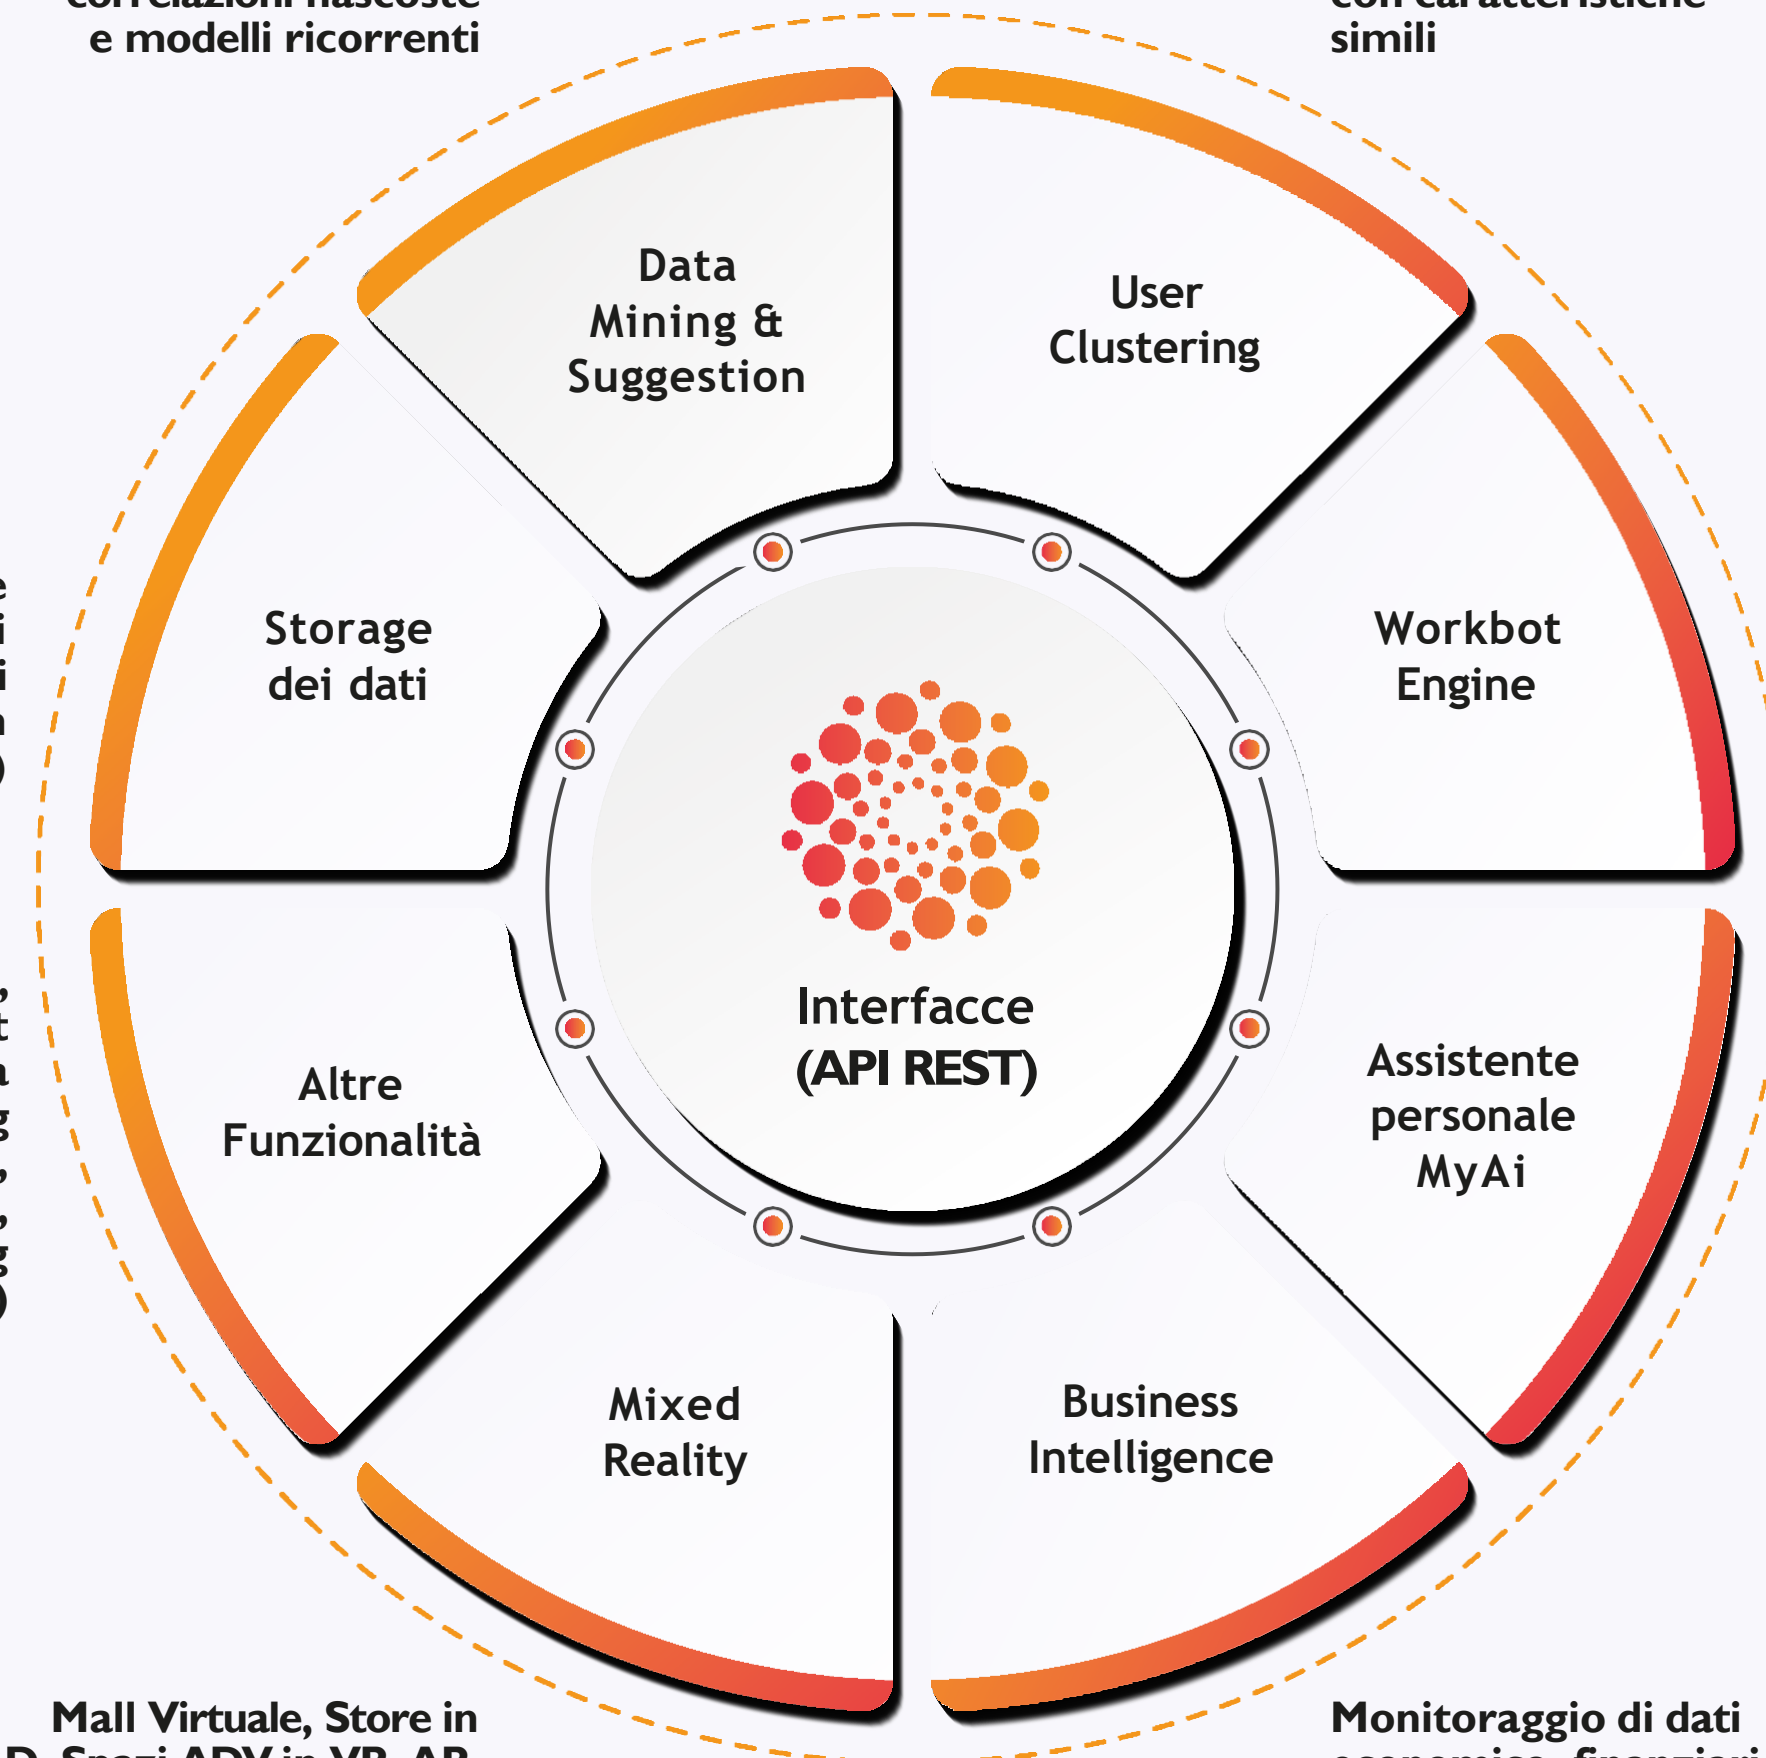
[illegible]
e modelli ricorrenti

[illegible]
simili

Data Mining & Suggestion

User Clustering

Storage dei dati

Workbot Engine

Interfacce (API REST)

Altre Funzionalità

Assistente personale MyAi

Mixed Reality

Business Intelligence

Mall Virtuale, Store in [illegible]

Monitoraggio di dati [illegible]